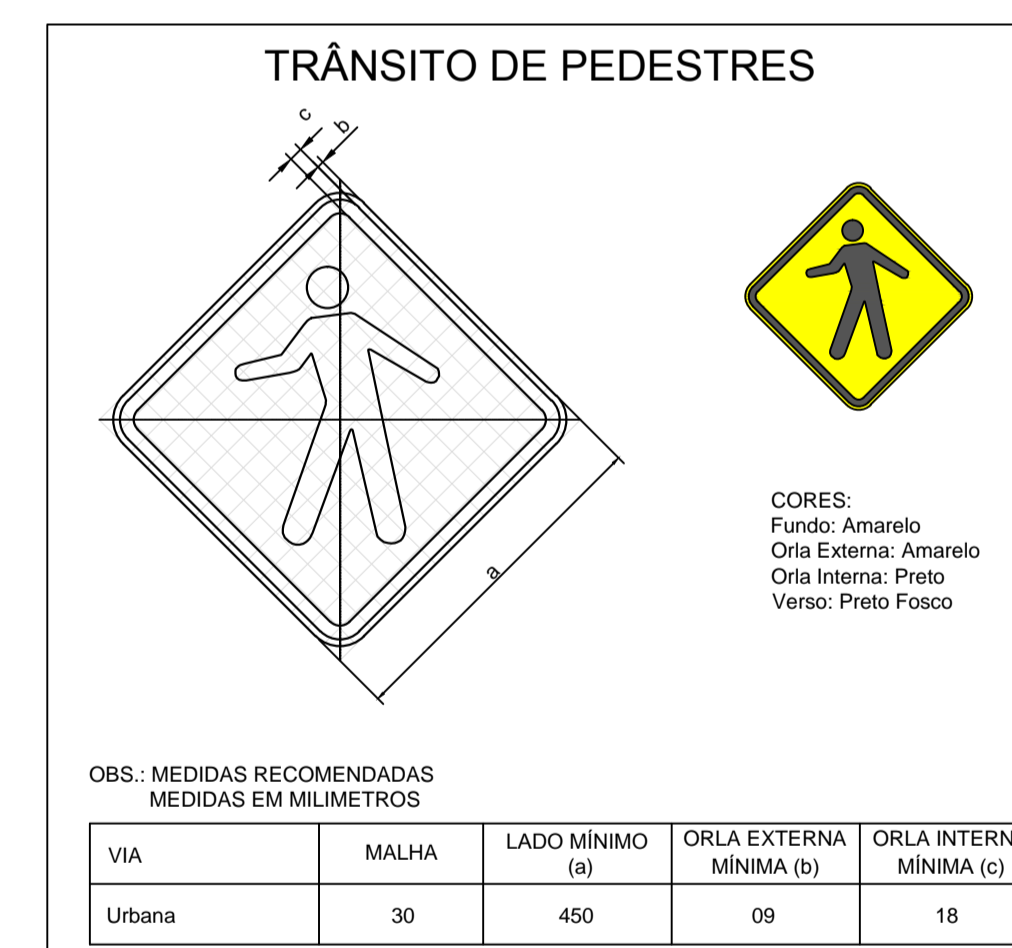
TRÂNSITO DE PEDESTRES

c
b

a

CORES:
Fundo: Amarelo
Orla Externa: Amarelo
Orla Interna: Preto
Verso: Preto Fosco

OBS.: MEDIDAS RECOMENDADAS
MEDIDAS EM MILIMETROS

| VIA | MALHA | LADO MÍNIMO (a) | ORLA EXTERNA MÍNIMA (b) | ORLA INTERN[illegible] MÍNIMA (c) |
|---|---|---|---|---|
| Urbana | 30 | 450 | 09 | 18 |